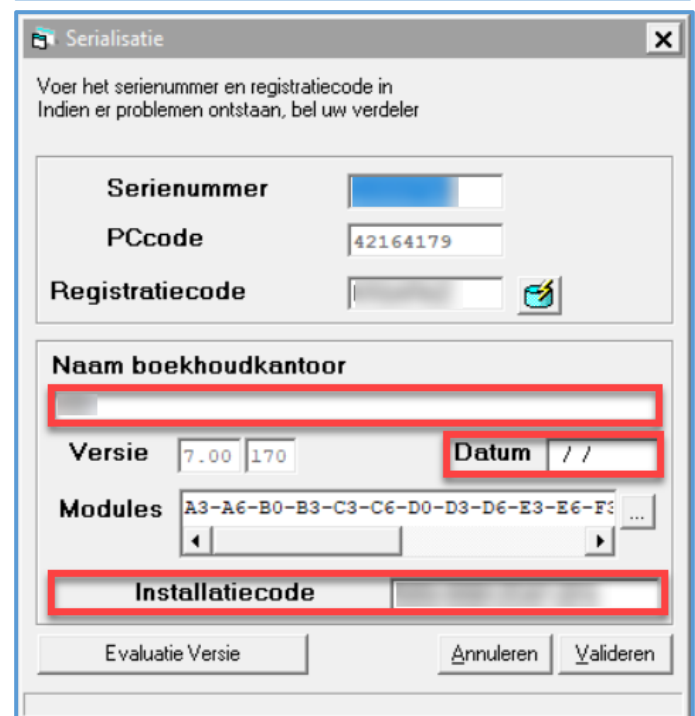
Serialisatie

Voer het serienummer en registratiecode in
Indien er problemen ontstaan, bel uw verdeler

Serienummer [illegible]
PCcode 42164179
Registratiecode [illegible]

Naam boekhoudkantoor
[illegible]
Versie 7.00 170
Datum / /
Modules A3-A6-B0-B3-C3-C6-D0-D3-D6-E3-E6-F3
...
Installatiecode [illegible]

Evaluatie Versie
Annuleren
Valideren